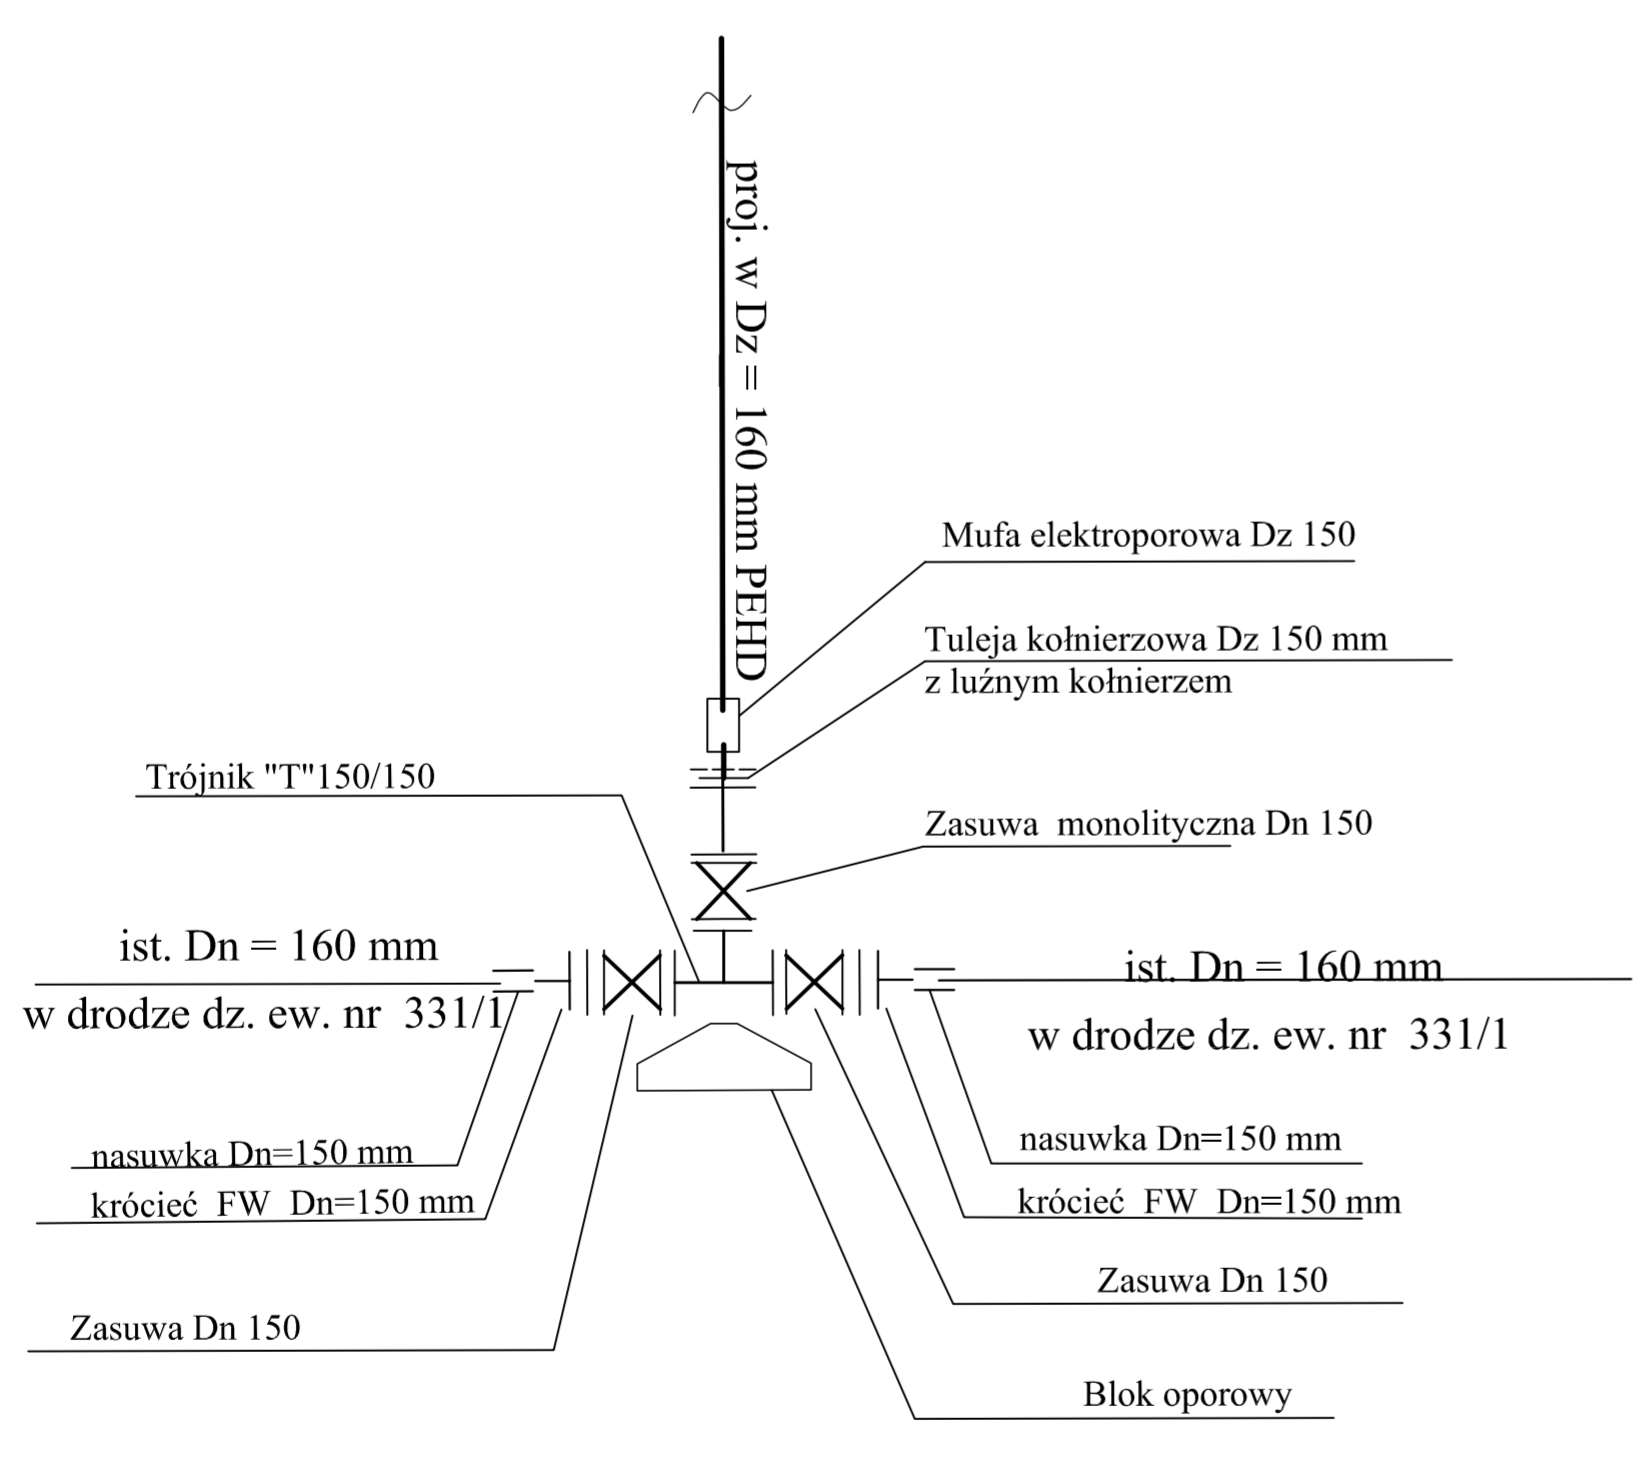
proj. w Dz = 160 mm PEHD

Mufa elektroporowa Dz 150

Tuleja kołnierzowa Dz 150 mm
z luźnym kołnierzem

Trójnik "T"150/150

Zasuwa monolityczna Dn 150

ist. Dn = 160 mm
w drodze dz. ew. nr 331/1

ist. Dn = 160 mm
w drodze dz. ew. nr 331/1

nasuwka Dn=150 mm
króciec FW Dn=150 mm

nasuwka Dn=150 mm
króciec FW Dn=150 mm

Zasuwa Dn 150

Zasuwa Dn 150

Blok oporowy